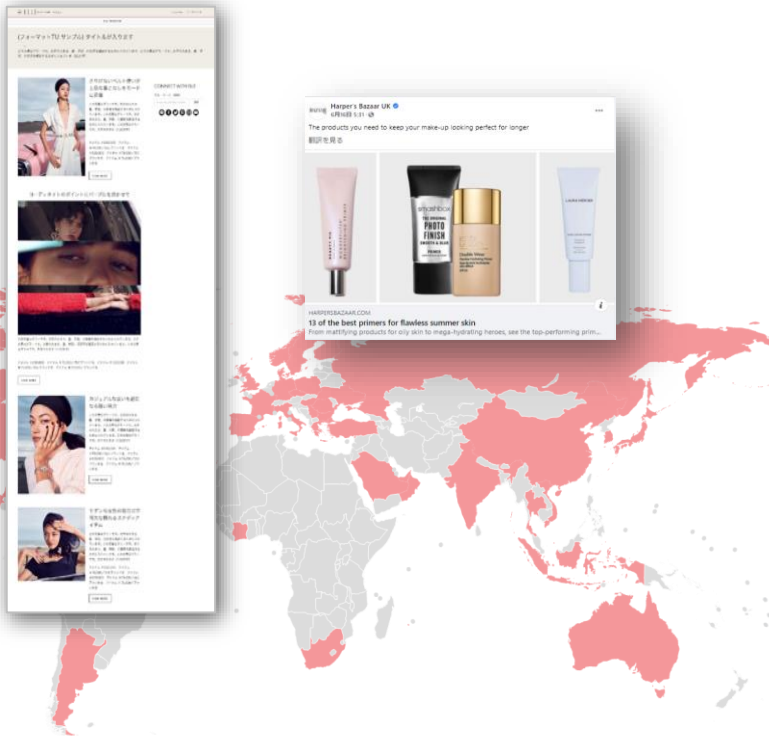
ELLE

(フォーマット1) サンプル) タイトルが入ります

CONNECT WITH ELLE

ヨ・デッキャトのポイントバ・・プを活かせて

カジュアルな白シャ着回なる取い方

READ MORE

READ MORE

READ MORE

READ MORE

Harper's Bazaar UK
6月16日 5:31 ·

The products you need to keep your make-up looking perfect for longer

翻訳を見る

smashbox

THE ORIGINAL
PHOTO FINISH
SMOOTH & BLUR

HARPERSBAZAAR.COM
13 of the best primers for flawless summer skin
From mattifying products for oily skin to mega-hydrating heroes, see the top-performing prim...